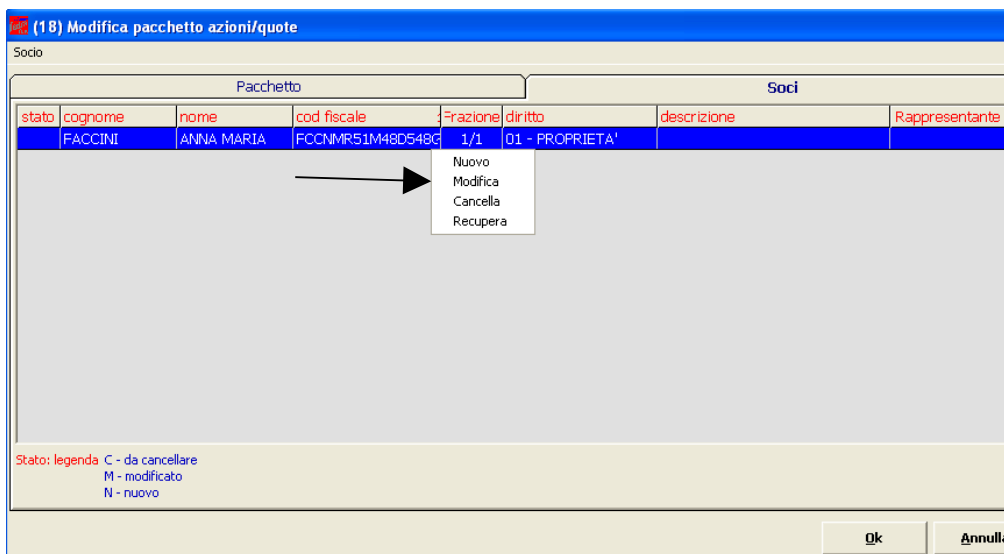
(18) Modifica pacchetto azioni/quote

Socio

Pacchetto

Soci

| stato | cognome | nome | cod fiscale | frazione | diritto | descrizione | Rappresentante |
|---|---|---|---|---|---|---|---|
| | FACCINI | ANNA MARIA | FCCNMR51M48D548G | 1/1 | 01 - PROPRIETA' | | |

Nuovo
Modifica
Cancella
Recupera

Stato: legenda C - da cancellare
M - modificato
N - nuovo

Ok

Annull